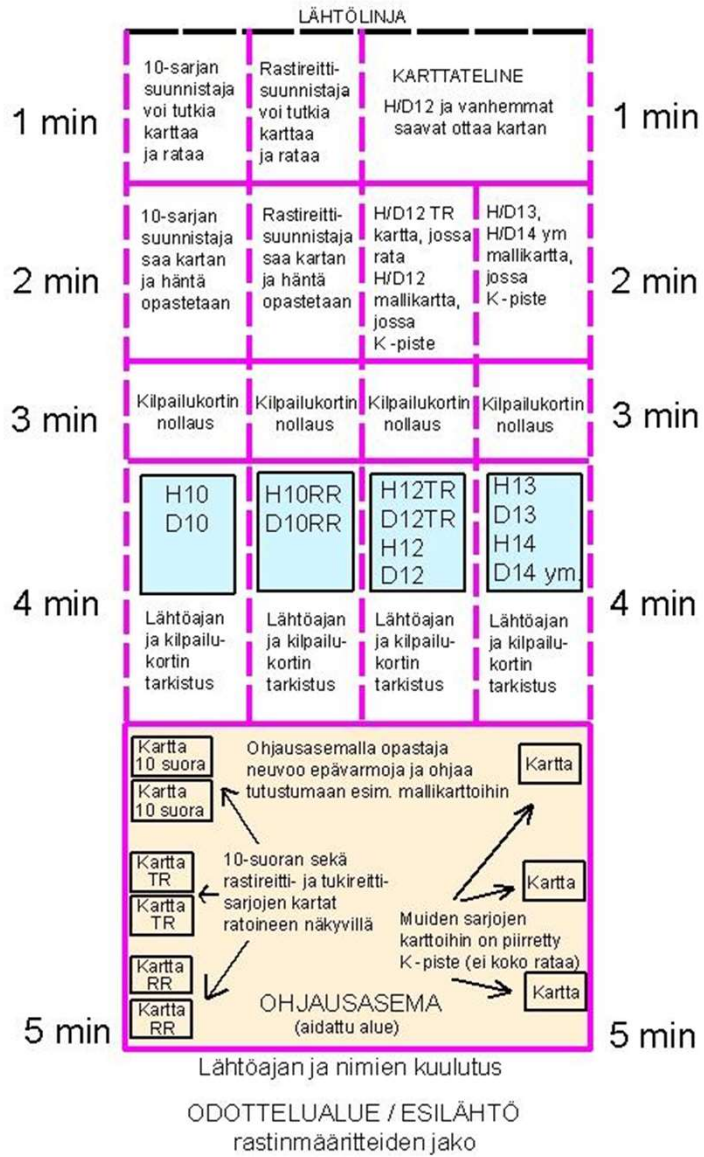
LÄHTÖLINJA

1 min

10-sarjan suunnistaja voi tutkia karttaa ja rataa

Rastireittisuunnistaja voi tutkia karttaa ja rataa

KARTTATELINE
H/D12 ja vanhemmat saavat ottaa kartan

1 min

2 min

10-sarjan suunnistaja saa kartan ja häntä opastetaan

Rastireittisuunnistaja saa kartan ja häntä opastetaan

H/D12 TR kartta, jossa rata
H/D12 mallikartta, jossa K-piste

H/D13, H/D14 ym mallikartta, jossa K-piste

2 min

3 min

Kilpailukortin nollaus

Kilpailukortin nollaus

Kilpailukortin nollaus

Kilpailukortin nollaus

3 min

4 min

H10
D10

H10RR
D10RR

H12TR
D12TR
H12
D12

H13
D13
H14
D14 ym.

Lähtöajan ja kilpailukortin tarkistus

Lähtöajan ja kilpailukortin tarkistus

Lähtöajan ja kilpailukortin tarkistus

Lähtöajan ja kilpailukortin tarkistus

4 min

Kartta 10 suora

Kartta 10 suora

Ohjausasemalla opastaja neuvoo epävarmoja ja ohjaa tutustumaan esim. mallikarttoihin

Kartta

Kartta TR

Kartta TR

10-suoran sekä rastireitti- ja tukireittisarjojen kartat ratoineen näkyvillä

Kartta

Muiden sarjojen karttoihin on piirretty K-piste (ei koko rataa)

Kartta RR

Kartta RR

OHJAUSASEMA
(aidattu alue)

Kartta

5 min

5 min

Lähtöajan ja nimien kuulutus

ODOTTELUALUE / ESILÄHTÖ
rastinmääritteiden jako